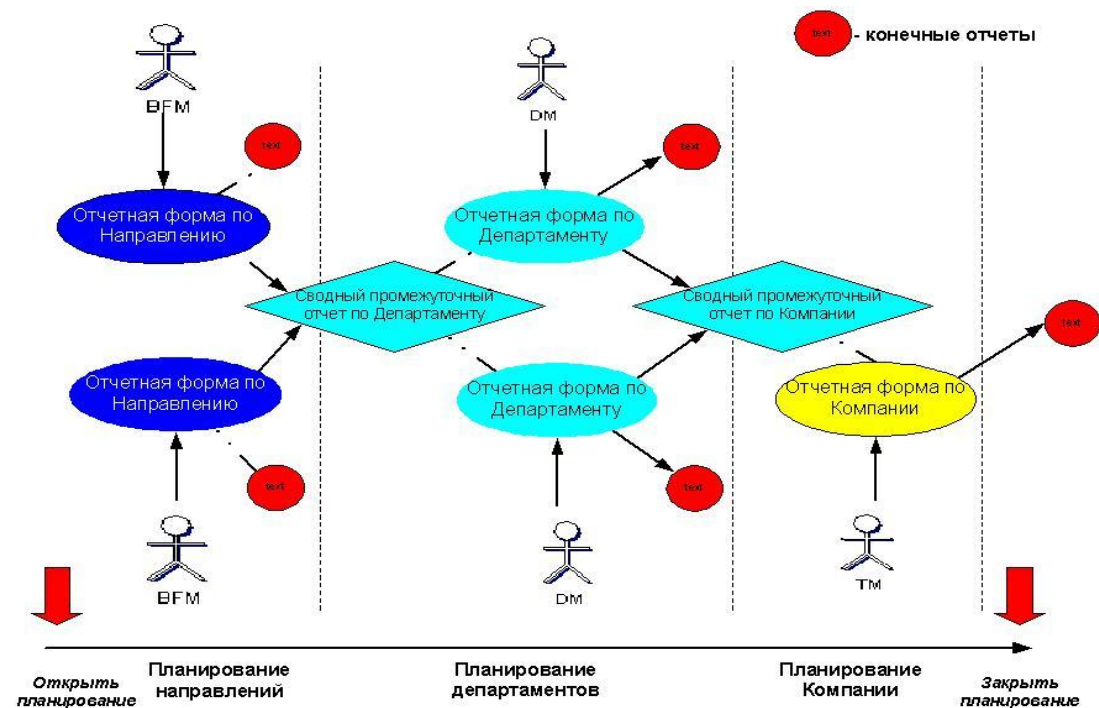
text - конечные отчеты

BFM

text

Отчетная форма по Направлению

Сводный промежуточный отчет по Департаменту

Отчетная форма по Направлению

text

BFM

DM

text

Отчетная форма по Департаменту

Сводный промежуточный отчет по Компании

Отчетная форма по Департаменту

text

DM

text

Отчетная форма по Компании

TM

Открыть планирование

Планирование направлений

Планирование департаментов

Планирование Компании

Закрыть планирование